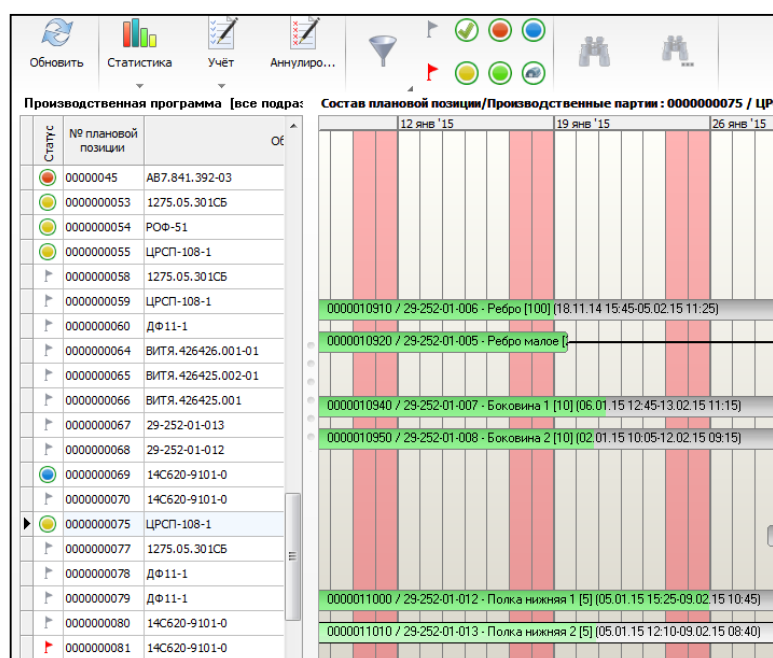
Обновить Статистика Учёт Аннулиро...

Производственная программа [все подра: Состав плановой позиции/Производственные партии : 0000000075 / ЦР

| Статус | № плановой позиции | Об |
|---|---|---|
| | 00000045 | АВ7.841.392-03 |
| | 0000000053 | 1275.05.301СБ |
| | 0000000054 | РОФ-51 |
| | 0000000055 | ЦРСП-108-1 |
| | 0000000058 | 1275.05.301СБ |
| | 0000000059 | ЦРСП-108-1 |
| | 0000000060 | ДФ11-1 |
| | 0000000064 | ВИТЯ.426426.001-01 |
| | 0000000065 | ВИТЯ.426425.002-01 |
| | 0000000066 | ВИТЯ.426425.001 |
| | 0000000067 | 29-252-01-013 |
| | 0000000068 | 29-252-01-012 |
| | 0000000069 | 14С620-9101-0 |
| | 0000000070 | 14С620-9101-0 |
| | 0000000075 | ЦРСП-108-1 |
| | 0000000077 | 1275.05.301СБ |
| | 0000000078 | ДФ11-1 |
| | 0000000079 | ДФ11-1 |
| | 0000000080 | 14С620-9101-0 |
| | 0000000081 | 14С620-9101-0 |

12 янв '15
19 янв '15
26 янв '15

0000010910 / 29-252-01-006 - Ребро [100] (18.11.14 15:45-05.02.15 11:25)
0000010920 / 29-252-01-005 - Ребро малое [
0000010940 / 29-252-01-007 - Боковина 1 [10] (06.01.15 12:45-13.02.15 11:15)
0000010950 / 29-252-01-008 - Боковина 2 [10] (02.01.15 10:05-12.02.15 09:15)
0000011000 / 29-252-01-012 - Полка нижняя 1 [5] (05.01.15 15:25-09.02.15 10:45)
0000011010 / 29-252-01-013 - Полка нижняя 2 [5] (05.01.15 12:10-09.02.15 08:40)